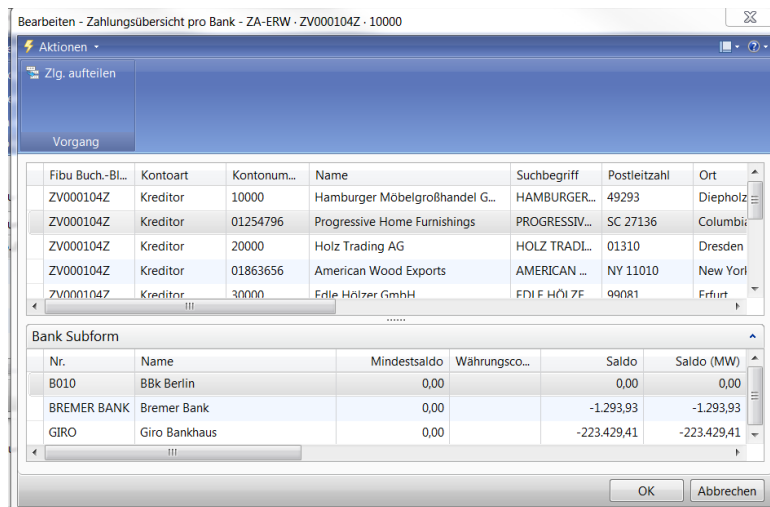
Bearbeiten - Zahlungsübersicht pro Bank - ZA-ERW · ZV000104Z · 10000

Aktionen

Zlg. aufteilen

Vorgang

| Fibu Buch.-Bl... | Kontoart | Kontonum... | Name | Suchbegriff | Postleitzahl | Ort |
|---|---|---|---|---|---|---|
| ZV000104Z | Kreditor | 10000 | Hamburger Möbelgroßhandel G... | HAMBURGER... | 49293 | Diepholz |
| ZV000104Z | Kreditor | 01254796 | Progressive Home Furnishings | PROGRESSIV... | SC 27136 | Columbi |
| ZV000104Z | Kreditor | 20000 | Holz Trading AG | HOLZ TRADI... | 01310 | Dresden |
| ZV000104Z | Kreditor | 01863656 | American Wood Exports | AMERICAN ... | NY 11010 | New Yor |
| ZV000104Z | Kreditor | 30000 | Edle Hölzer GmbH | EDLE HÖLZE | 99081 | Erfurt |

Bank Subform

| Nr. | Name | Mindestsaldo | Währungsco... | Saldo | Saldo (MW) |
|---|---|---|---|---|---|
| B010 | BBk Berlin | 0,00 | | 0,00 | 0,00 |
| BREMER BANK | Bremer Bank | 0,00 | | -1.293,93 | -1.293,93 |
| GIRO | Giro Bankhaus | 0,00 | | -223.429,41 | -223.429,41 |

OK
Abbrechen